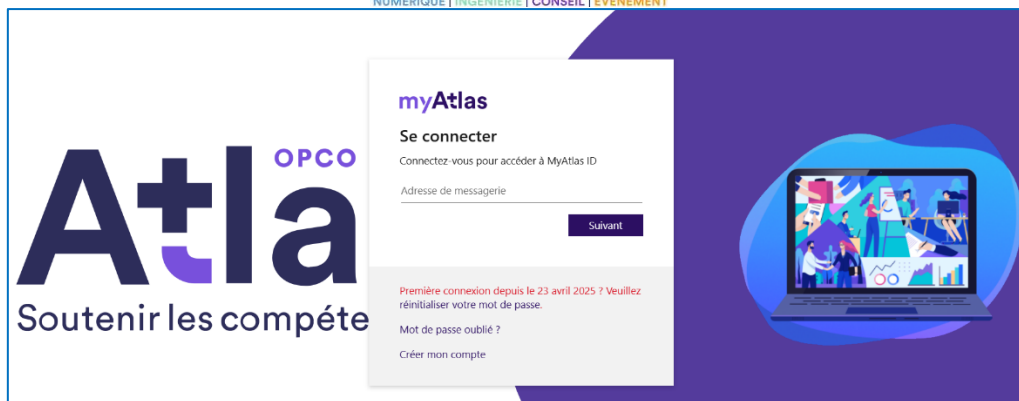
NUMÉRIQUE | INGÉNIERIE | CONSEIL | ÉVÉNEMENT

OPCO
Atla
Soutenir les compéte

myAtlas

Se connecter

Connectez-vous pour accéder à MyAtlas ID

Adresse de messagerie

Suivant

Première connexion depuis le 23 avril 2025 ? Veuillez réinitialiser votre mot de passe.

Mot de passe oublié ?

Créer mon compte